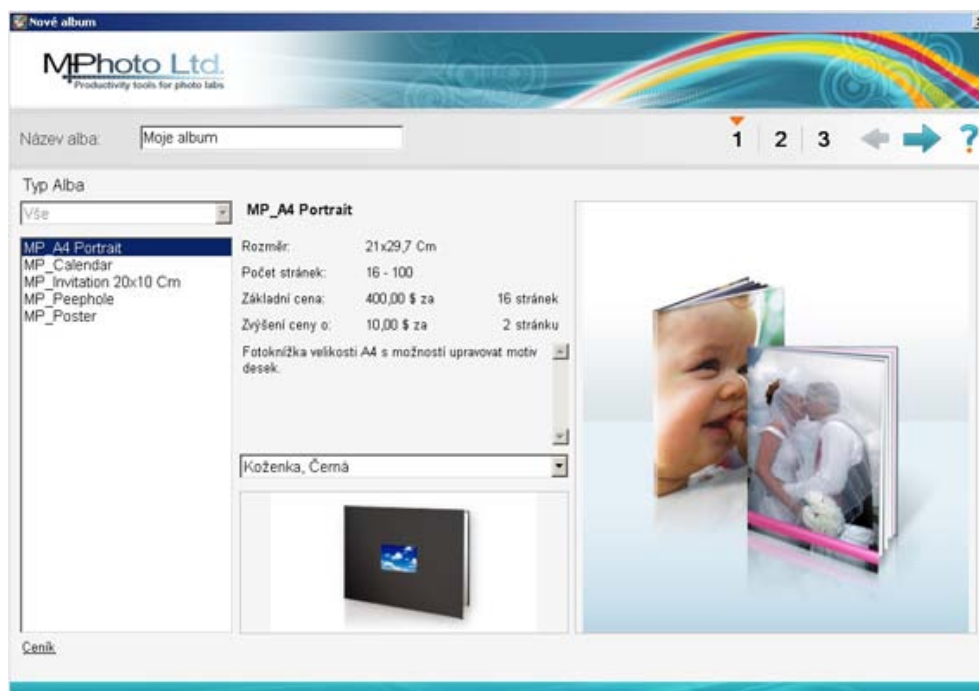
Nové album

MPhoto Ltd.
Productivity tools for photo labs

Název alba: Moje album

1 2 3 ?

Typ Alba

Vše

MP_A4 Portrait
MP_Calendar
MP_Invitation 20x10 Cm
MP_Peephole
MP_Poster

MP_A4 Portrait

| | | |
|---|---|---|
| Rozměr: | 21x29,7 Cm | |
| Počet stránek: | 16 - 100 | |
| Základní cena: | 400,00 $ za | 16 stránek |
| Zvýšení ceny o: | 10,00 $ za | 2 stránku |

Fotoknížka velikosti A4 s možností upravovat motiv desek.

Koženka, Černá

Ceník